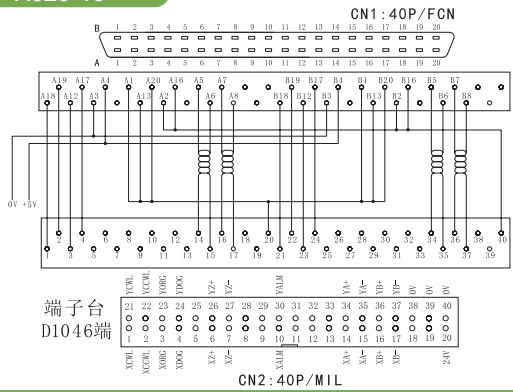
CN1:40P/FCN

B 1 2 3 4 5 6 7 8 9 10 11 12 13 14 15 16 17 18 19 20
A 1 2 3 4 5 6 7 8 9 10 11 12 13 14 15 16 17 18 19 20

A19 A17 A4 A1 A20 A16 A5 A7 B19 B17 B4 B1 B20 B16 B5 B7
A18 A12 A3 A13 A2 A6 A8 B18 B12 B3 B13 B2 B6 B8

0V +5V

2 4 6 8 10 12 14 16 18 20 22 24 26 28 30 32 34 36 38 40
1 3 5 7 9 11 13 15 17 19 21 23 25 27 29 31 33 35 37 39

YCWL YCCWL YORG YDOG YZ+ YZ- YALM YA+ YA- YB+ YB- 0V 0V
21 22 23 24 25 26 27 28 29 30 31 32 33 34 35 36 37 38 39 40
端子台
D1046端
1 2 3 4 5 6 7 8 9 10 11 12 13 14 15 16 17 18 19 20
XCWL XCCWL XORG XDOG XZ+ XZ- XALM XA+ XA- XB+ XB- 24V

CN2:40P/MIL